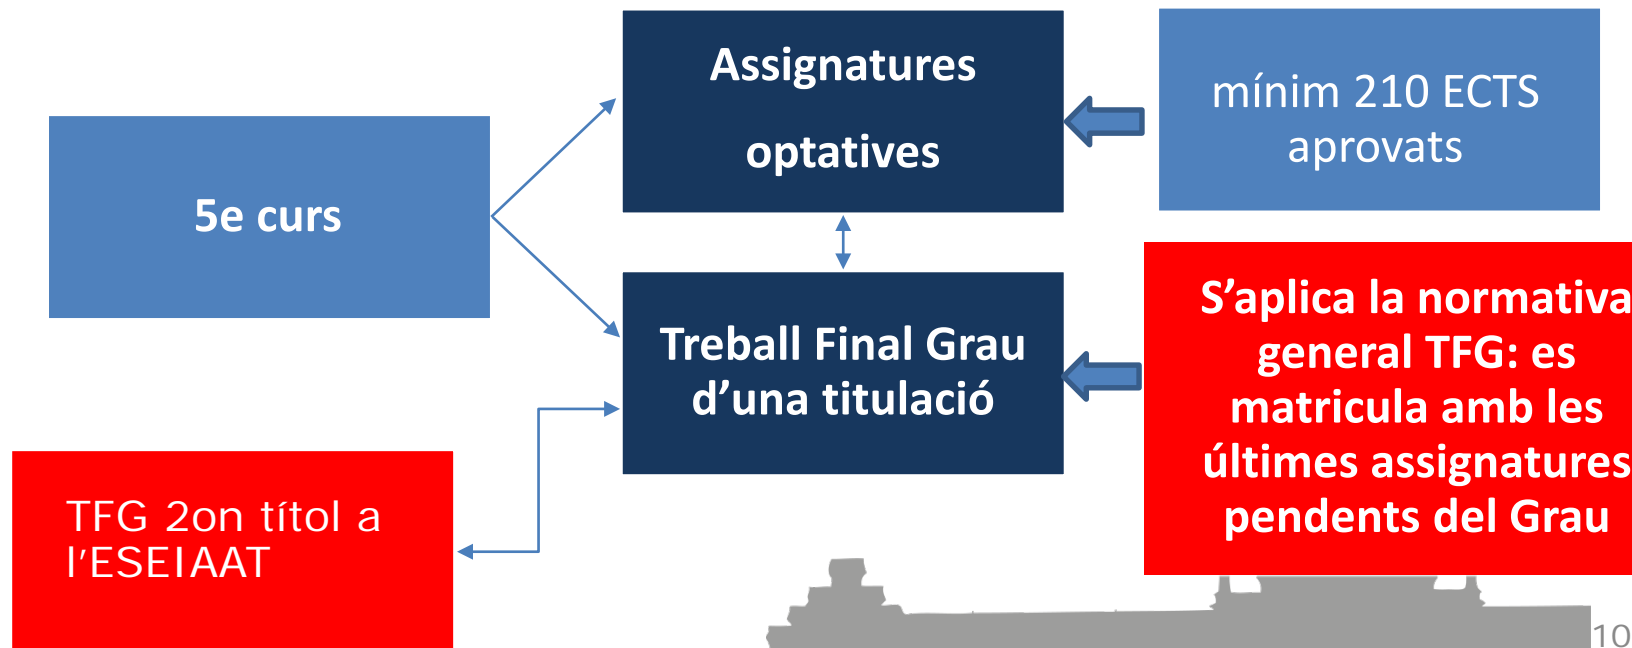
Assignatures optatives

mínim 210 ECTS aprovats

5e curs

Treball Final Grau d'una titulació

S'aplica la normativa general TFG: es matricula amb les últimes assignatures pendents del Grau

TFG 2on títol a l'ESEIAAT

10